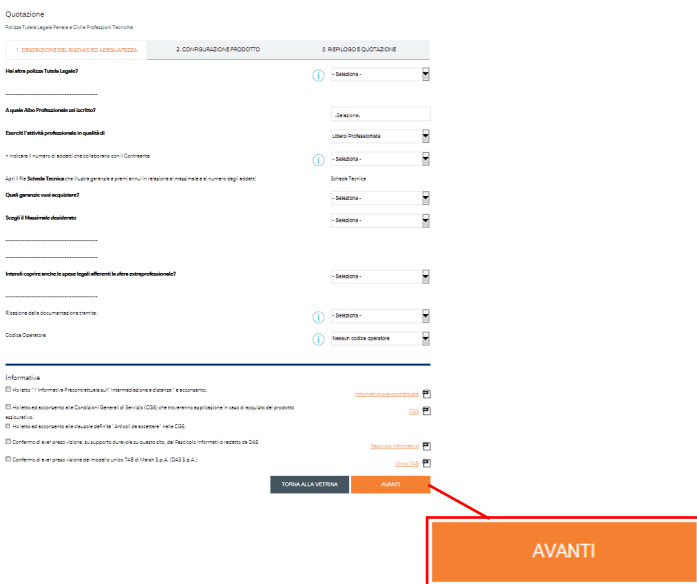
Quotazione

Polizze Tutela Legale Penale e Civile Professioni Tecniche

1. DESCRIZIONE DEL RISCHIO ED ADEGUATEZZA | 2. CONFIGURAZIONE PRODOTTO | 3. RIEPILOGO E QUOTAZIONE

Hai altre polizze Tutela Legale?

- Seleziona -

A quale Albo Professionale sei iscritto?

-Seleziona-

Eserciti l'attività professionale in qualità di

Libero Professionista

• Indicare il numero di addetti che collaborano con il Contraente

- Seleziona -

Apri il file Scheda Tecnica che illustra garanzie e premi annui in relazione ai massimale e al numero degli addetti

Scheda Tecnica

Quali garanzie vuoi acquistare?

- Seleziona -

Scegli il Massimale desiderato

- Seleziona -

Intendi coprire anche le spese legali afferenti la sfera extraprofessionale?

- Seleziona -

Ricezione della documentazione tramite:

- Seleziona -

Codice Operatore

Nessun codice operatore

Informative

Ho letto "l'Informativa Precontrattuale sull'intermediazione a distanza" e acconsento.

Informativa pre-contrattuale

Ho letto ed acconsento alle Condizioni Generali di Servizio (CGS) che troveranno applicazione in caso di acquisto del prodotto assicurativo.

CGS

Ho letto ed acconsento alle clausole definite "Articoli da accettare" nelle CGS.

Confermo di aver preso visione, su supporto durevole su questo sito, del Fascicolo Informativo redatto da DAS

Fascicolo Informativo

Confermo di aver preso visione del modello unico TAB di Marsh S.p.A. (DAS S.p.A.)

Unico TAB

TORNA ALLA VETRINA

AVANTI

AVANTI